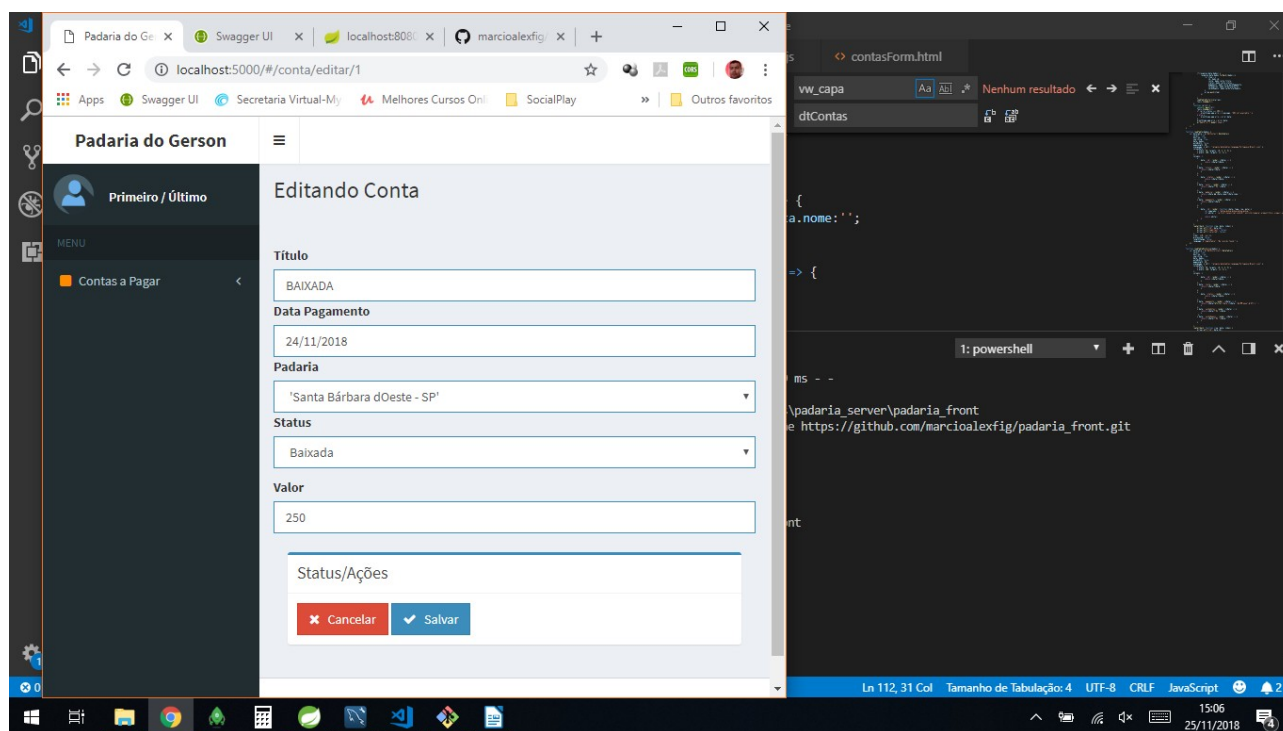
Padaria do Ge ×
Swagger UI ×
localhost:808 ×
marcioalexfig ×
+
localhost:5000/#/conta/editar/1
Apps
Swagger UI
Secretaria Virtual-My
Melhores Cursos Onl
SocialPlay
Outros favoritos

Padaria do Gerson
Primeiro / Último
MENU
Contas a Pagar

Editando Conta

Título
BAIXADA
Data Pagamento
24/11/2018
Padaria
'Santa Bárbara dOeste - SP'
Status
Baixada
Valor
250

Status/Ações
Cancelar
Salvar

contasForm.html
vw_capa
Nenhum resultado
dtContas
{
a.nome:'';
=> {
1: powershell
ms - -
\padaria_server\padaria_front
e https://github.com/marcioalexfig/padaria_front.git
nt
Ln 112, 31 Col   Tamanho de Tabulação: 4   UTF-8   CRLF   JavaScript
15:06
25/11/2018